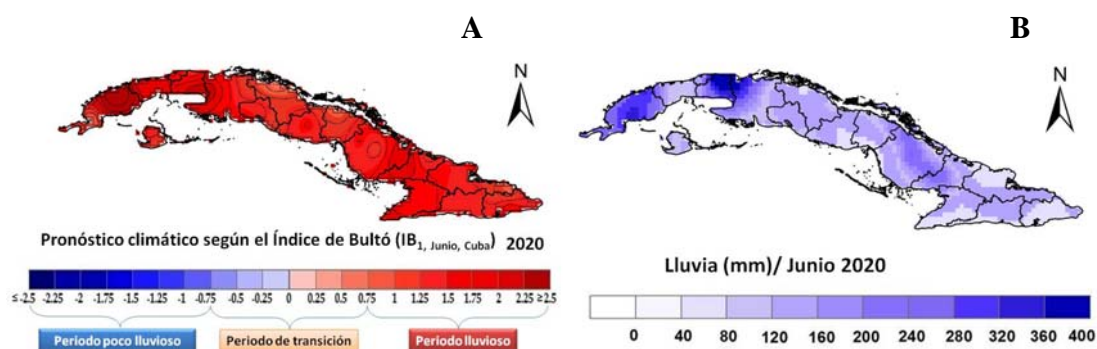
A

B

N

N

Pronóstico climático según el Índice de Bultó ($IB_{1, Junio, Cuba}$) 2020

≤-2.5 -2.25 -2 -1.75 -1.5 -1.25 -1 -0.75 -0.5 -0.25 0 0.25 0.5 0.75 1 1.25 1.5 1.75 2 2.25 ≥2.5

Periodo poco lluvioso

Periodo de transición

Periodo lluvioso

Lluvia (mm)/ Junio 2020

0 40 80 120 160 200 240 280 320 360 400